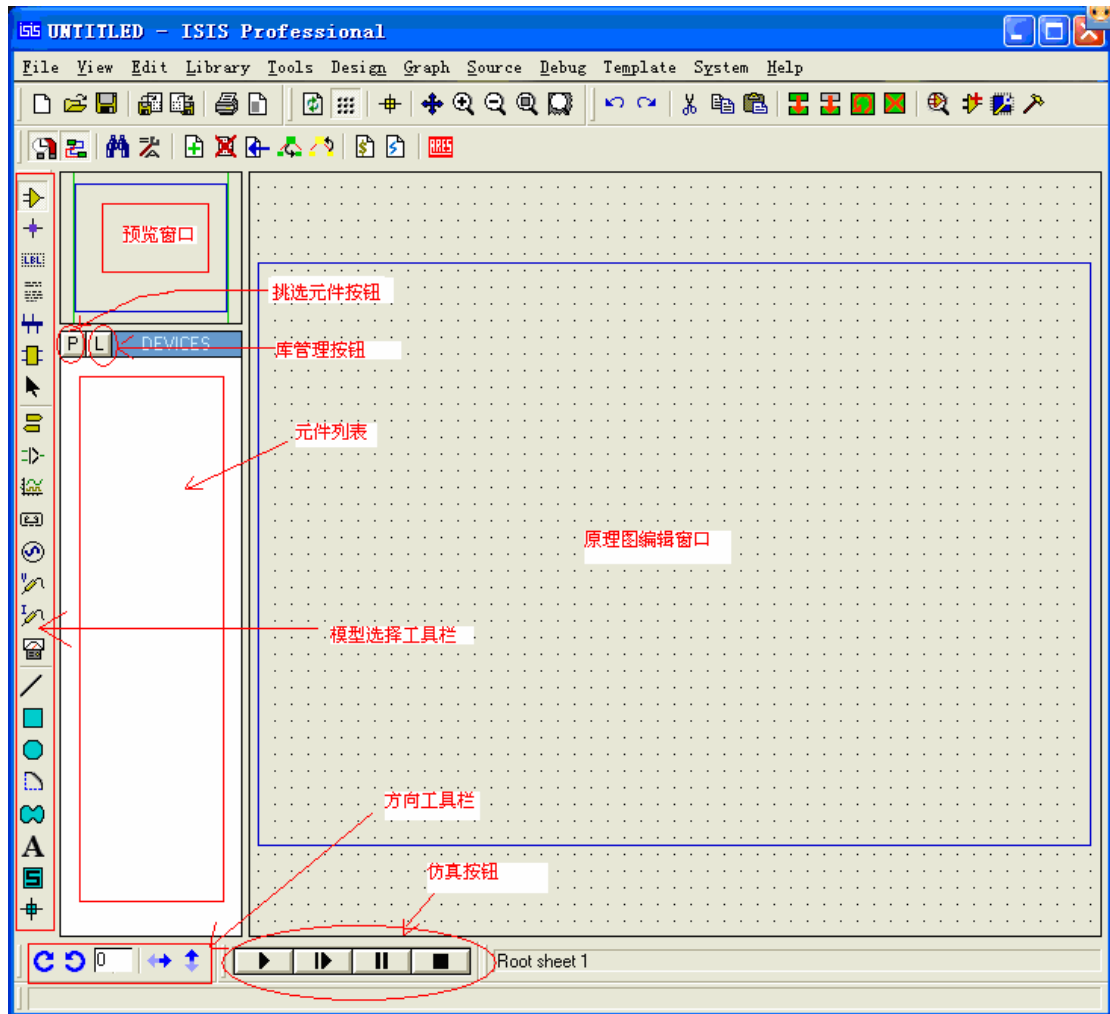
UNTITLED - ISIS Professional

File View Edit Library Tools Design Graph Source Debug Template System Help

ARES

预览窗口

挑选元件按钮

P L DEVICES

库管理按钮

元件列表

原理图编辑窗口

模型选择工具栏

方向工具栏

仿真按钮

0

Root sheet 1